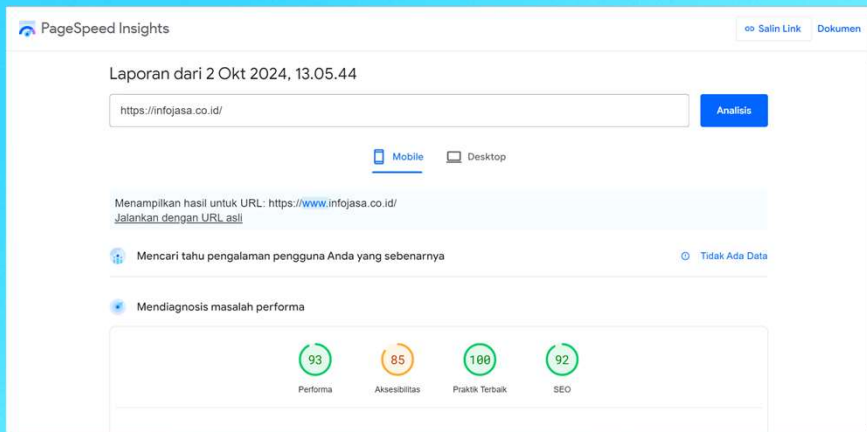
PageSpeed Insights

Salin Link Dokumen

Laporan dari 2 Okt 2024, 13.05.44

https://infojasa.co.id/

Analisis

Mobile Desktop

Menampilkan hasil untuk URL: https://www.infojasa.co.id/
Jalankan dengan URL asli

Mencari tahu pengalaman pengguna Anda yang sebenarnya

Tidak Ada Data

Mendiagnosis masalah performa

93
Performa

85
Aksesibilitas

100
Praktik Terbaik

92
SEO